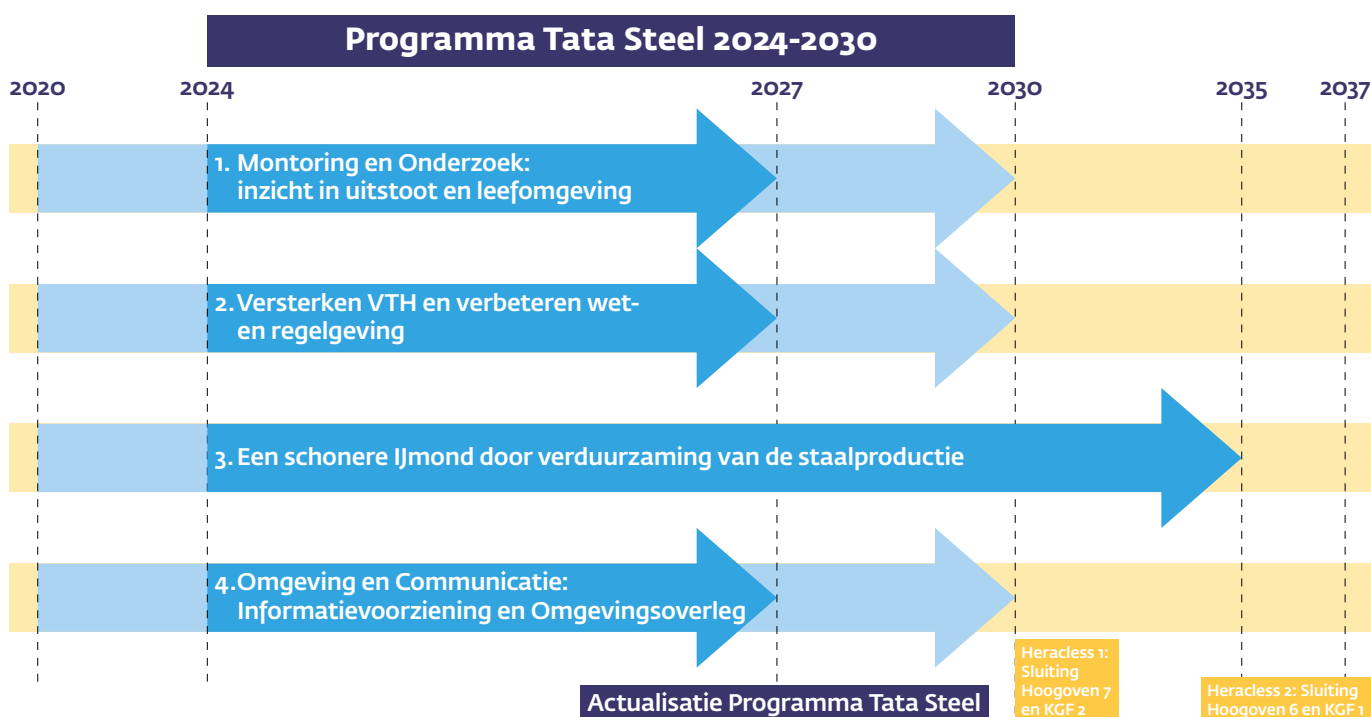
Programma Tata Steel 2024-2030

2020 2024 2027 2030 2035 2037

1. Montoring en Onderzoek: inzicht in uitstoot en leefomgeving

2. Versterken VTH en verbeteren wet- en regelgeving

3. Een schonere IJmond door verduurzaming van de staalproductie

4. Omgeving en Communicatie: Informatievoorziening en Omgevingsoverleg

Heracless 1: Sluiting Hoogoven 7 en KGF 2

Heracless 2: Sluiting Hoogoven 6 en KGF 1

Actualisatie Programma Tata Steel